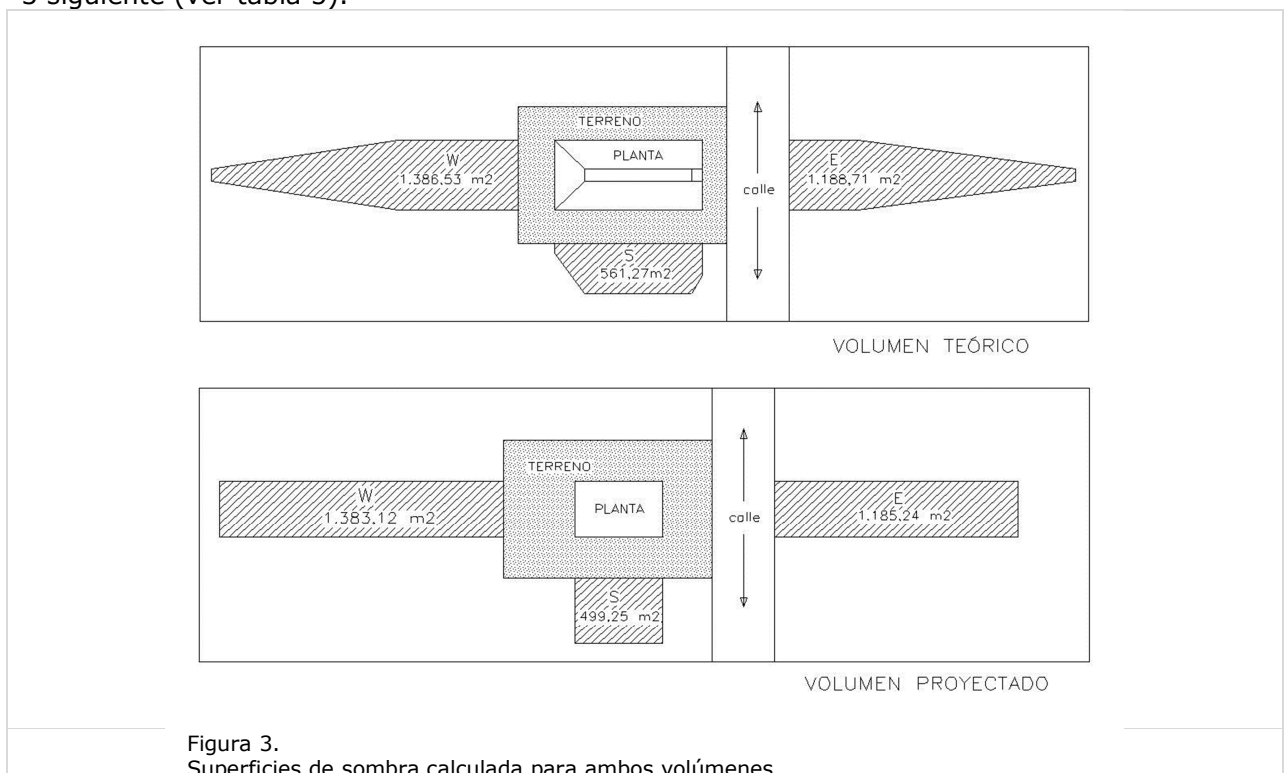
s siguiente (ver tabla 3).

TERRENO
PLANTA
W
1.386,53 m2
calle
E
1.188,71 m2
S
561,27m2

VOLUMEN TEÓRICO

TERRENO
PLANTA
W
1.383,12 m2
calle
E
1.185,24 m2
S
499,25 m2

VOLUMEN PROYECTADO

Figura 3.
Superficies de sombra calculada para ambos volúmenes